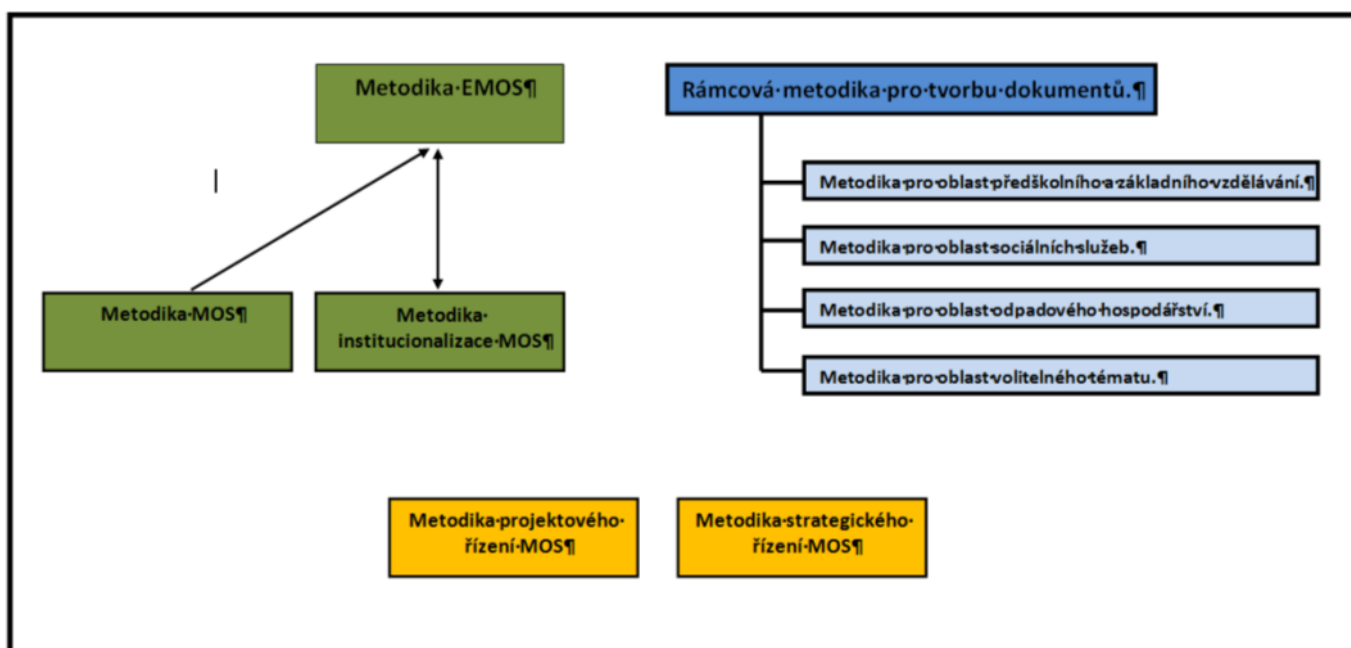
Metodika·EMOS¶

Rámcová·metodika·pro·tvorbu·dokumentů.¶

Metodika·pro·oblast·předškolního·a·základního·vzdělávání.¶

Metodika·pro·oblast·sociálních·služeb.¶

Metodika·pro·oblast·odpadového·hospodářství.¶

Metodika·pro·oblast·volitelného·tématu.¶

Metodika·MOS¶

Metodika· institucionalizace·MOS¶

Metodika·projektového· řízení·MOS¶

Metodika·strategického· řízení·MOS¶